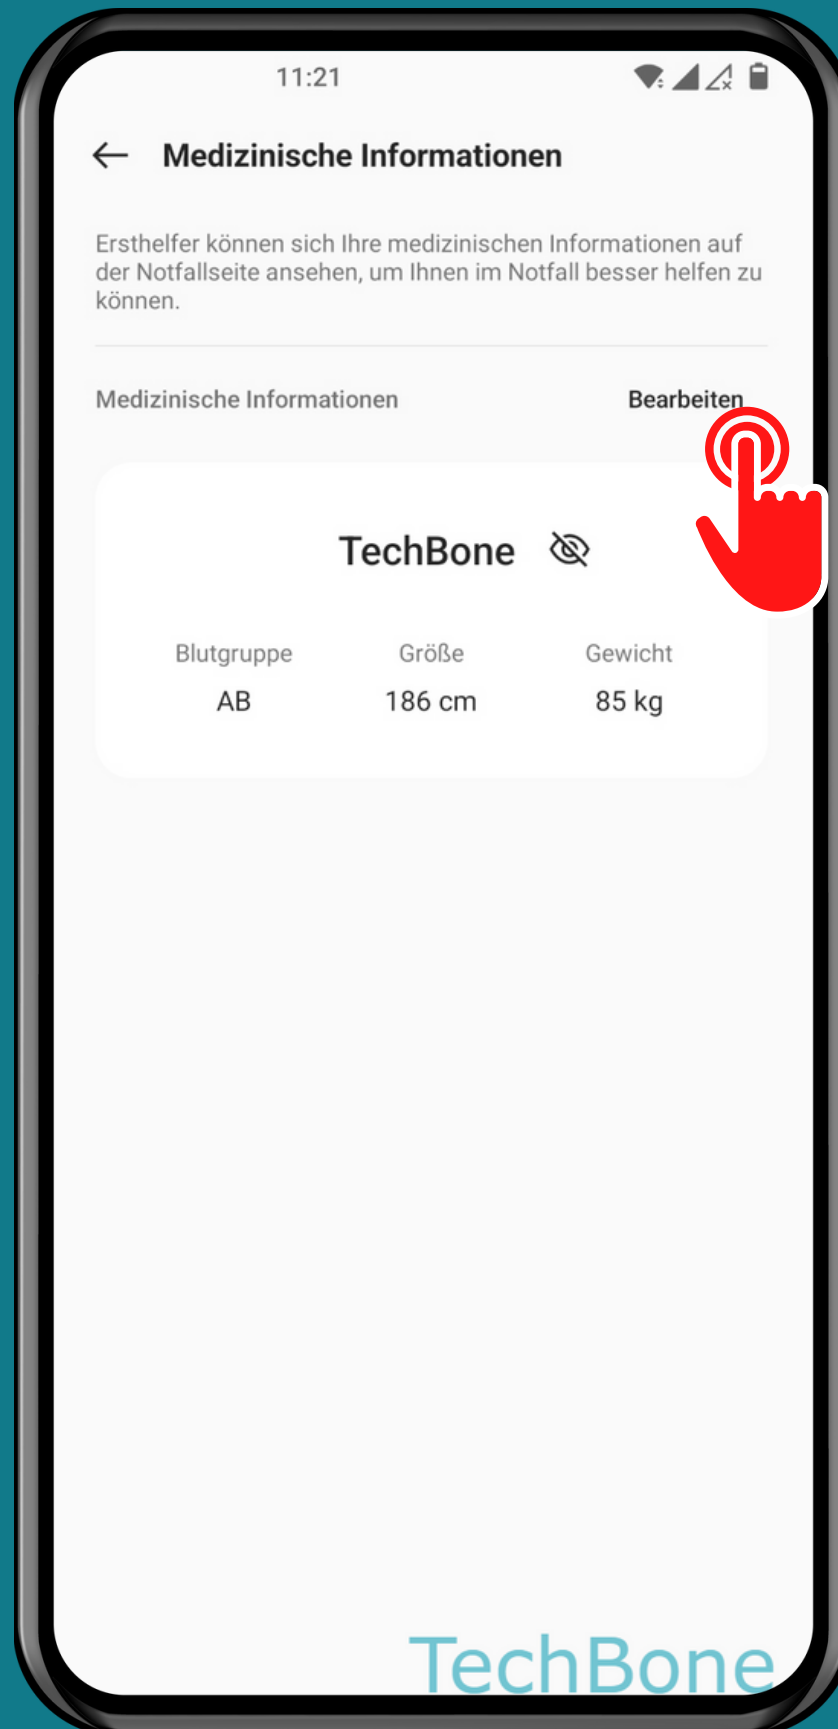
11:21

Medizinische Informationen

Ersthelfer können sich Ihre medizinischen Informationen auf der Notfallseite ansehen, um Ihnen im Notfall besser helfen zu können.

Medizinische Informationen

Bearbeiten

TechBone

| Blutgruppe | Größe | Gewicht |
|---|---|---|
| AB | 186 cm | 85 kg |

TechBone